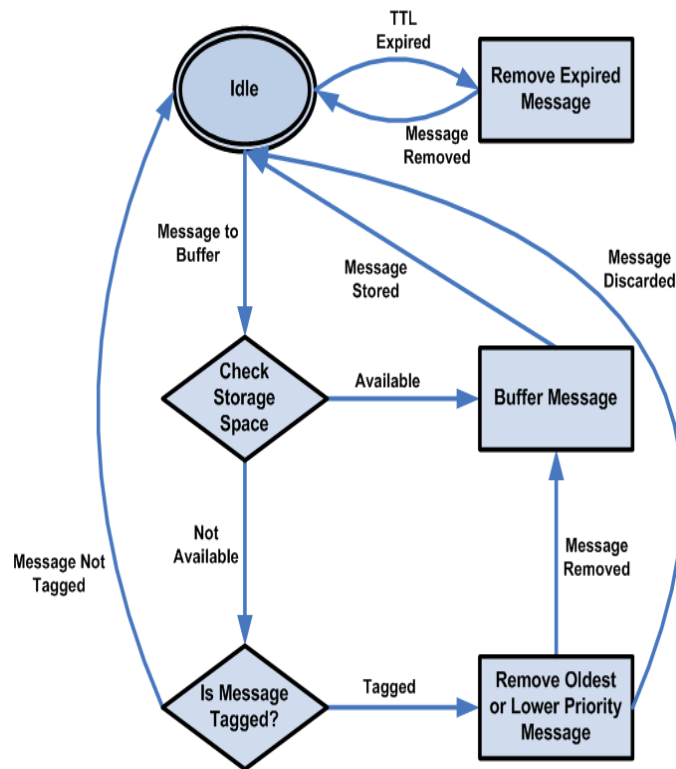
TTL Expired

Idle

Remove Expired Message

Message Removed

Message to Buffer

Message Stored

Message Discarded

Check Storage Space

Available

Buffer Message

Not Available

Message Not Tagged

Message Removed

Is Message Tagged?

Tagged

Remove Oldest or Lower Priority Message